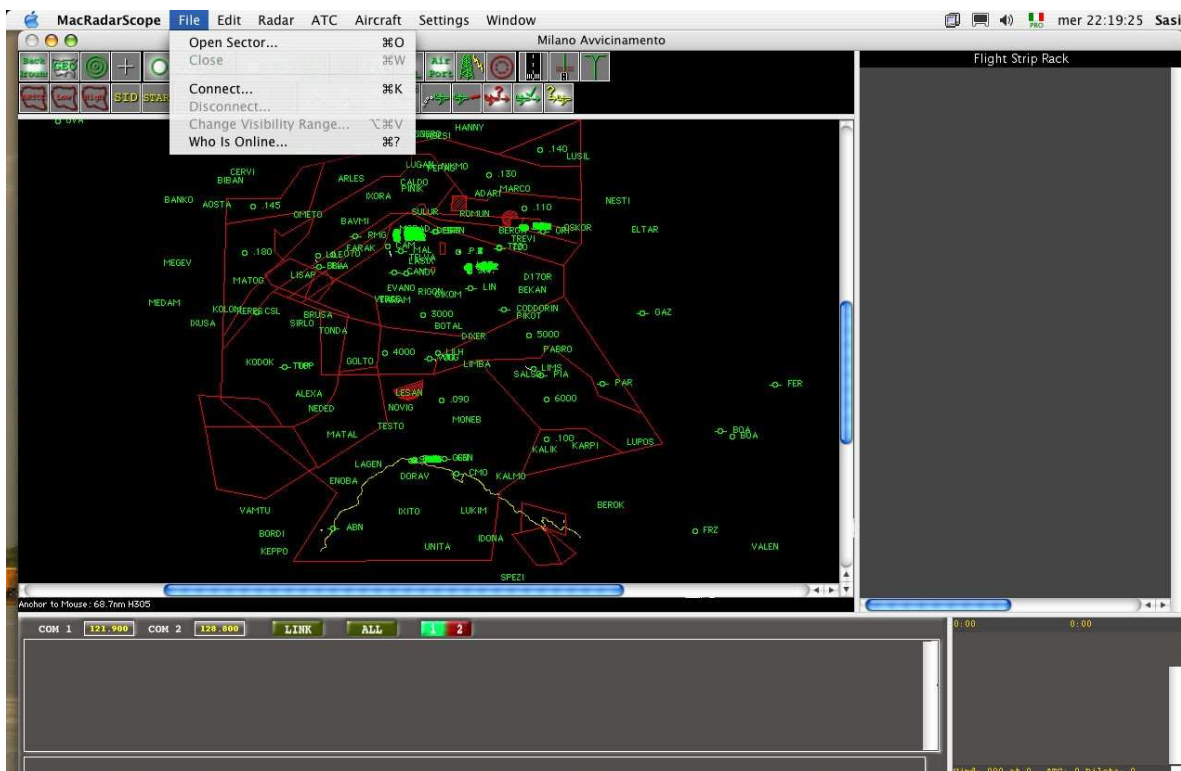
MacRadarScope File Edit Radar ATC Aircraft Settings Window

mer 22:19:25 Sasi

Milano Avvicinamento

Open Sector... ⌘O
Close ⌘W
Connect... ⌘K
Disconnect...
Change Visibility Range... ⌥⌘V
Who Is Online... ⌘?

Flight Strip Rack

SID STAR

Air Port

HANNY
LUSIL
.140
CERVI
BIBAN
ARLES
CALDO
.130
MARCO
ADARI
BANKO
AOSTA
.145
IXORA
NESTI
OMETO
SULUR
ROMUN
.110
BAVMI
RMG
BERGO
TREVI
ELTAR
.180
FARAK
TEDO
MEGEV
CANDY
MATOG
LISAP
D170R
EVANO
RIGON
LIN
BEKAN
MEDAM
VERAM
CODDORIN
KOLON
CSL
BRUSA
3000
PIKOT
GAZ
IXUSA
SIRLO
TONDA
BOTAL
DIXER
5000
4000
PABRO
KODOK
TOBP
GOLTO
LIMBA
SALSO
PIA
PAR
FER
ALEXA
LESAN
.090
6000
NEDED
NOVIG
MONEB
TESTO
BOA
MATAL
.100
KARPI
LUPOS
KALIK
LAGEN
GEN
ENOBA
DORAV
CMO
KALMO
BEROK
VAMTU
IXITO
LUKIM
FRZ
BORDI
ABN
IDONA
VALEN
KEPPO
UNITA
SPEZI

Anchor to Mouse: 68.7nm H305

COM 1 121.900 COM 2 128.800 LINK ALL 1 2

0:00 0:00